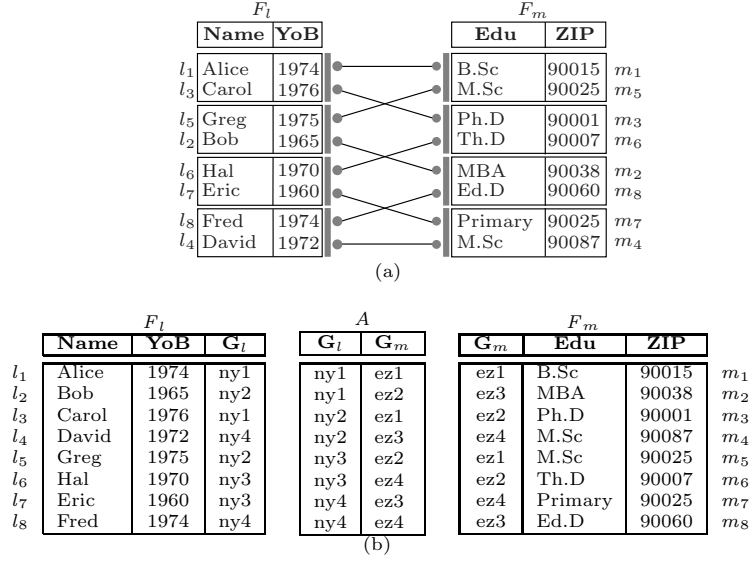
$F_l$

| Name | YoB |
|---|---|
| Alice | 1974 |
| Carol | 1976 |
| Greg | 1975 |
| Bob | 1965 |
| Hal | 1970 |
| Eric | 1960 |
| Fred | 1974 |
| David | 1972 |

$l_1$ $l_3$ $l_5$ $l_2$ $l_6$ $l_7$ $l_8$ $l_4$

$F_m$

| Edu | ZIP |
|---|---|
| B.Sc | 90015 |
| M.Sc | 90025 |
| Ph.D | 90001 |
| Th.D | 90007 |
| MBA | 90038 |
| Ed.D | 90060 |
| Primary | 90025 |
| M.Sc | 90087 |

$m_1$ $m_5$ $m_3$ $m_6$ $m_2$ $m_8$ $m_7$ $m_4$

(a)

$F_l$

| | Name | YoB | $G_l$ |
|---|---|---|---|
| $l_1$ | Alice | 1974 | ny1 |
| $l_2$ | Bob | 1965 | ny2 |
| $l_3$ | Carol | 1976 | ny1 |
| $l_4$ | David | 1972 | ny4 |
| $l_5$ | Greg | 1975 | ny2 |
| $l_6$ | Hal | 1970 | ny3 |
| $l_7$ | Eric | 1960 | ny3 |
| $l_8$ | Fred | 1974 | ny4 |

$A$

| $G_l$ | $G_m$ |
|---|---|
| ny1 | ez1 |
| ny1 | ez2 |
| ny2 | ez1 |
| ny2 | ez3 |
| ny3 | ez2 |
| ny3 | ez4 |
| ny4 | ez3 |
| ny4 | ez4 |

$F_m$

| $G_m$ | Edu | ZIP | |
|---|---|---|---|
| ez1 | B.Sc | 90015 | $m_1$ |
| ez3 | MBA | 90038 | $m_2$ |
| ez2 | Ph.D | 90001 | $m_3$ |
| ez4 | M.Sc | 90087 | $m_4$ |
| ez1 | M.Sc | 90025 | $m_5$ |
| ez2 | Th.D | 90007 | $m_6$ |
| ez4 | Primary | 90025 | $m_7$ |
| ez3 | Ed.D | 90060 | $m_8$ |

(b)